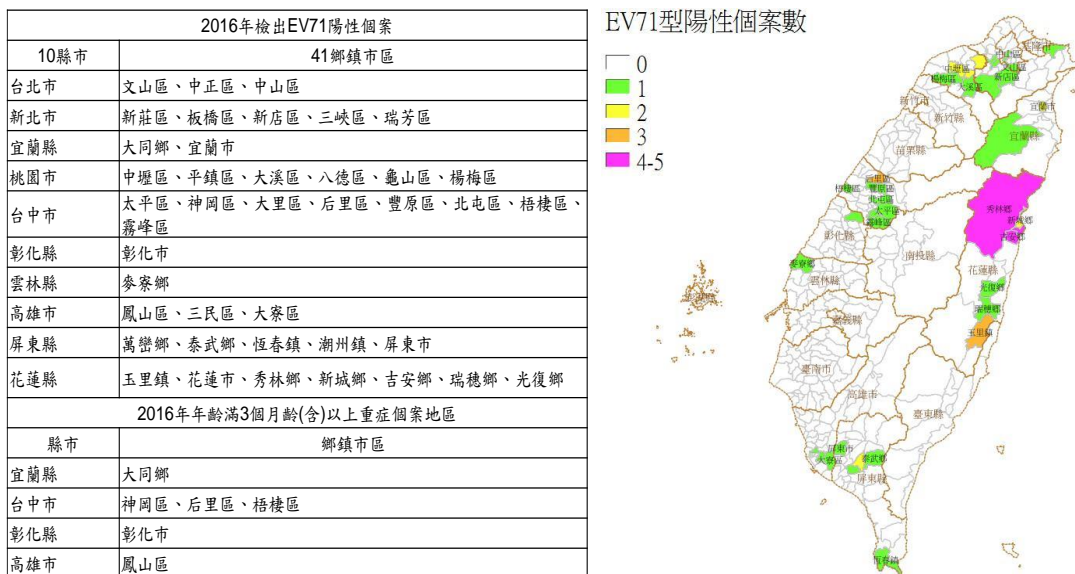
| 2016年檢出EV71陽性個案 | |
|---|---|
| 10縣市 | 41鄉鎮市區 |
| 台北市 | 文山區、中正區、中山區 |
| 新北市 | 新莊區、板橋區、新店區、三峽區、瑞芳區 |
| 宜蘭縣 | 大同鄉、宜蘭市 |
| 桃園市 | 中壢區、平鎮區、大溪區、八德區、龜山區、楊梅區 |
| 台中市 | 太平區、神岡區、大里區、后里區、豐原區、北屯區、梧棲區、霧峰區 |
| 彰化縣 | 彰化市 |
| 雲林縣 | 麥寮鄉 |
| 高雄市 | 鳳山區、三民區、大寮區 |
| 屏東縣 | 萬巒鄉、泰武鄉、恆春鎮、潮州鎮、屏東市 |
| 花蓮縣 | 玉里鎮、花蓮市、秀林鄉、新城鄉、吉安鄉、瑞穗鄉、光復鄉 |

| 2016年年齡滿3個月齡(含)以上重症個案地區 | |
|---|---|
| 縣市 | 鄉鎮市區 |
| 宜蘭縣 | 大同鄉 |
| 台中市 | 神岡區、后里區、梧棲區 |
| 彰化縣 | 彰化市 |
| 高雄市 | 鳳山區 |

EV71型陽性個案數
0
1
2
3
4-5

新北市 中壢區 楊梅區 大溪區 新店區 宜蘭市 新竹市 新竹縣 宜蘭縣 苗栗縣 梧棲區 豐原區 北屯區 太平區 霧峰區 后里區 彰化縣 南投縣 秀林鄉 新城鄉 吉安鄉 麥寮鄉 雲林縣 花蓮縣 光復鄉 瑞穗鄉 嘉義縣 玉里鎮 臺南市 高雄市 臺東縣 潮州鎮 泰武鄉 大寮區 屏東縣 恆春鎮